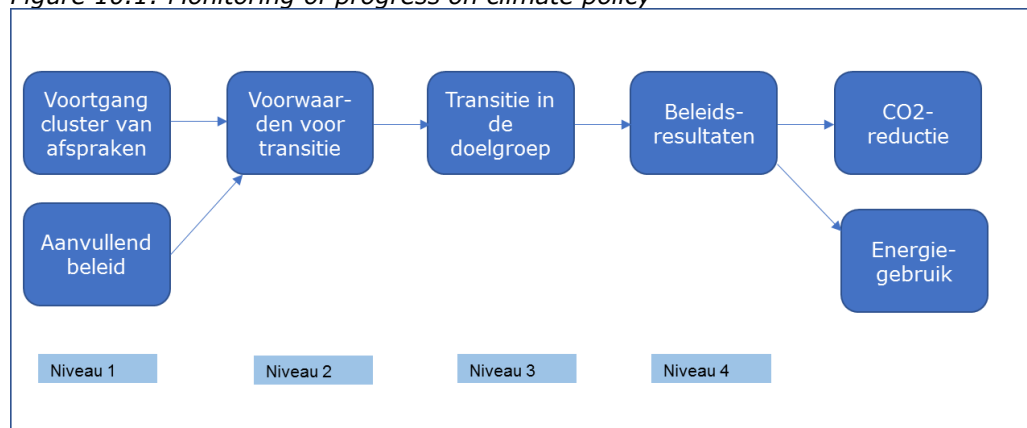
Figure 10.1: Monitoring of progress on climate policy

Voortgang cluster van afspraken

Aanvullend beleid

Voorwaar-den voor transitie

Transitie in de doelgroep

Beleids-resultaten

CO2-reductie

Energie-gebruik

Niveau 1

Niveau 2

Niveau 3

Niveau 4